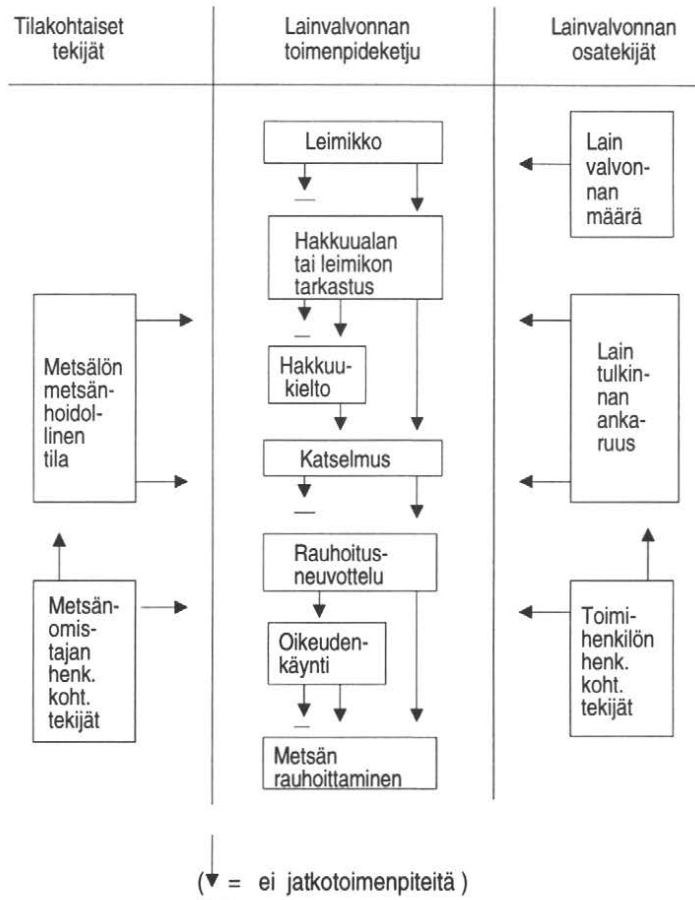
Tilakohtaiset tekijät

Lainvalvonnan toimenpideketju

Lainvalvonnan osatekijät

Leimikko

Lain valvonnan määrä

Hakkuualan tai leimikon tarkastus

Metsälön metsänhoidollinen tila

Lain tulkinnan ankaruus

Hakkuukielto

Katselmus

Rauhoitusneuvottelu

Metsänomistajan henk. koht. tekijät

Toimihenkilön henk. koht. tekijät

Oikeudenkäynti

Metsän rauhoittaminen

(▼ = ei jatkotoimenpiteitä )